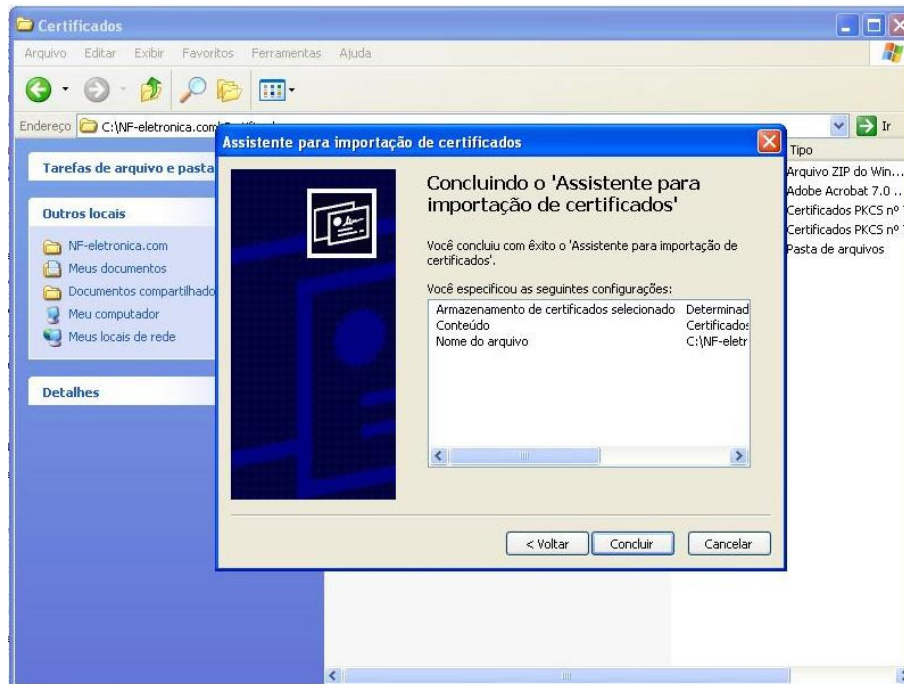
Certificados

Arquivo Editar Exibir Favoritos Ferramentas Ajuda

Endereço C:\NF-eletronica.com

Ir

Tarefas de arquivo e pasta

Outros locais

NF-eletronica.com
Meus documentos
Documentos compartilhado
Meu computador
Meus locais de rede

Detalhes

Tipo
Arquivo ZIP do Win...
Adobe Acrobat 7.0 ...
Certificados PKCS nº
Certificados PKCS nº
Pasta de arquivos

Assistente para importação de certificados

Concluindo o 'Assistente para importação de certificados'

Você concluiu com êxito o 'Assistente para importação de certificados'.

Você especificou as seguintes configurações:

| | |
|---|---|
| Armazenamento de certificados selecionado | Determinad |
| Conteúdo | Certificados |
| Nome do arquivo | C:\NF-eletr |

< Voltar Concluir Cancelar